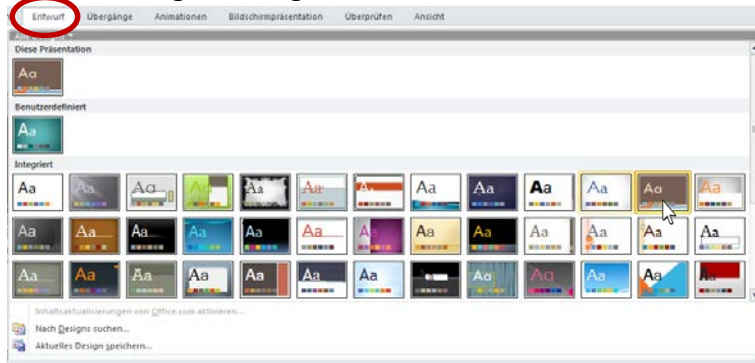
Entwurf Übergänge Animationen Bildschirmpräsentation Überprüfen Ansicht

Diese Präsentation

Aa

Benutzerdefiniert

Aa

Integriert

Aa Aa Aa Aa Aa Aa Aa Aa Aa Aa Aa Aa Aa

Aa Aa Aa Aa Aa Aa Aa Aa Aa Aa Aa Aa Aa

Aa Aa Aa Aa Aa Aa Aa Aa Aa Aa Aa Aa Aa

Inhaltsaktualisierungen von Office.com aktivieren...

Nach Designs suchen...

Aktuelles Design speichern...